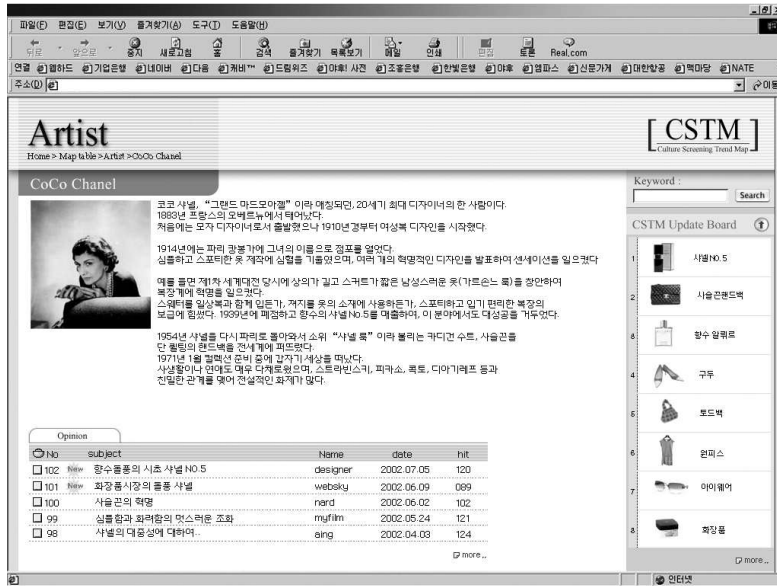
파일(F) 편집(E) 보기(V) 즐겨찾기(A) 도구(T) 도움말(H)

뒤로 앞으로 중지 새로고침 홈 검색 즐겨찾기 목록보기 메일 인쇄 편집 토론 Real.com

연결 해피하드 기업은행 네이버 다음 커비™ 드림위즈 야후! 사전 조흥은행 한빛은행 야후 엠파스 신문가게 대한항공 맥마당 NATE

주소(D)

이동

Artist

Home > Map table > Artist > CoCo Chanel

CSTM

Culture Screening Trend Map

CoCo Chanel

코코 샤넬, "그랜드 마드모아젤"이라 애칭되던, 20세기 최대 디자이너의 한 사람이다. 1883년 프랑스의 오베르뉴에서 태어났다. 처음에는 모자 디자이너로서 출발했으나 1910년경부터 여성복 디자인을 시작했다.

1914년에는 파리 캉봉가에 그녀의 이름으로 점포를 열었다. 심플하고 스포티한 옷 제작에 심혈을 기울였으며, 여러 개의 혁명적인 디자인을 발표하여 센세이션을 일으켰다.

예를 들면 제1차 세계대전 당시에 상의가 길고 스커트가 짧은 남성스러운 옷(가르손느 룩)을 창안하여 복장계에 혁명을 일으켰다. 스웨터를 일상복과 함께 입든가, 저지를 옷의 소재에 사용하든가, 스포티하고 입기 편리한 복장의 보급에 힘썼다. 1939년에 폐점하고 향수의 샤넬 No.5를 매출하여, 이 분야에서도 대성공을 거두었다.

1954년 샤넬을 다시 파리로 돌아와서 소위 "샤넬 룩"이라 불리는 카디건 수트, 사슬끈을 단 퀼팅의 핸드백을 전세계에 퍼뜨렸다. 1971년 1월 컬렉션 준비 중에 갑자기 세상을 떠났다. 사생활이나 연애도 매우 다채로웠으며, 스트라빈스키, 피카소, 콕토, 디아길레프 등과 친밀한 관계를 맺어 전설적인 화제가 많다.

Opinion

| No | subject | Name | date | hit |
|---|---|---|---|---|
| 102 | New 향수돌풍의 시초 샤넬 NO.5 | designer | 2002.07.05 | 120 |
| 101 | New 화장품시장의 돌풍 샤넬 | websky | 2002.06.09 | 089 |
| 100 | 사슬끈의 혁명 | nard | 2002.06.02 | 102 |
| 99 | 심플함과 화려함의 멋스러운 조화 | myfilm | 2002.05.24 | 121 |
| 98 | 샤넬의 대중성에 대하여.. | aing | 2002.04.03 | 124 |

more..

Keyword :

Search

CSTM Update Board

1 샤넬NO.5
2 사슬끈핸드백
3 향수 알뤼르
4 구두
5 토드백
6 원피스
7 아이웨어
8 화장품

more..

인터넷